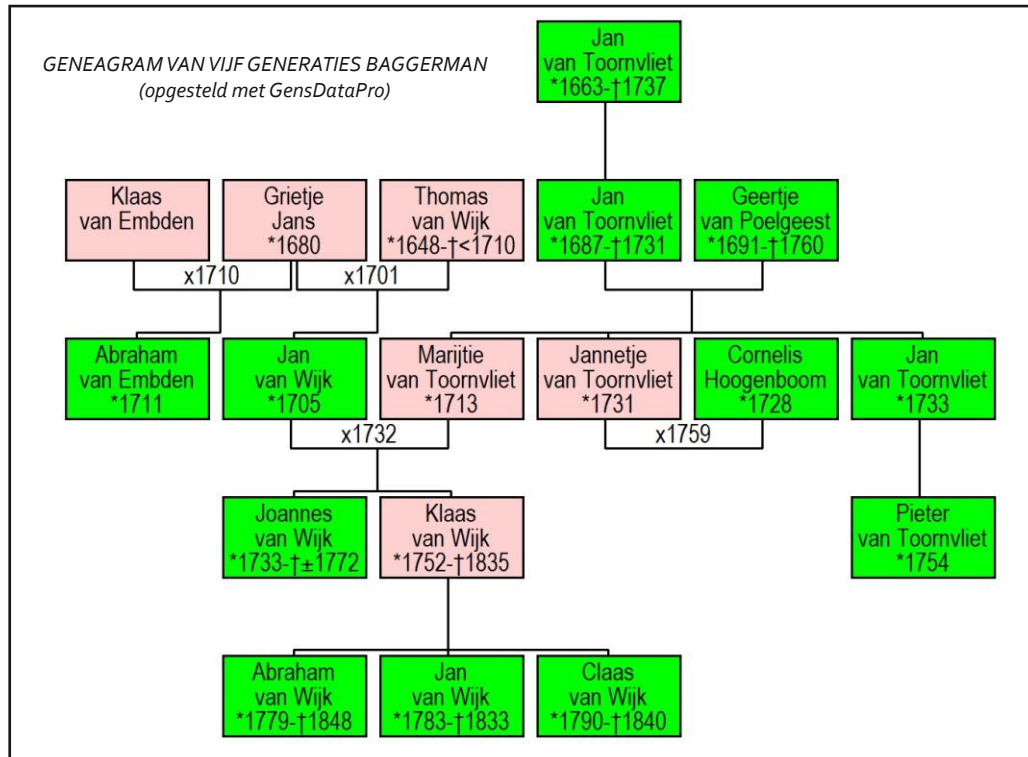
GENEAGRAM VAN VIJF GENERATIES BAGGERMAN
(opgesteld met GensDataPro)

Jan
van Toornvliet
*1663-†1737

Klaas
van Embden

Grietje
Jans
*1680

Thomas
van Wijk
*1648-†<1710

Jan
van Toornvliet
*1687-†1731

Geertje
van Poelgeest
*1691-†1760

x1710

x1701

Abraham
van Embden
*1711

Jan
van Wijk
*1705

Marijtie
van Toornvliet
*1713

Jannetje
van Toornvliet
*1731

Cornelis
Hoogenboom
*1728

Jan
van Toornvliet
*1733

x1732

x1759

Joannes
van Wijk
*1733-†±1772

Klaas
van Wijk
*1752-†1835

Pieter
van Toornvliet
*1754

Abraham
van Wijk
*1779-†1848

Jan
van Wijk
*1783-†1833

Claas
van Wijk
*1790-†1840